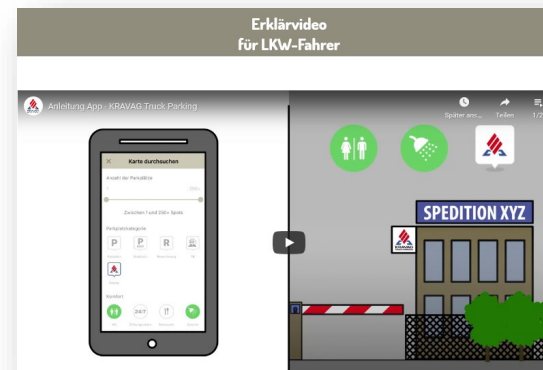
Erklärvideo
für LKW-Fahrer

Anleitung App - KRAVAG Truck Parking

Später ans...
Teilen
1/2

Karte durchsuchen

Anzahl der Parkplätze

Zwischen 1 und 250+ Spots

Parkplatzkategorie

P
P
R

Komfort

24/7

SPEDITION XYZ